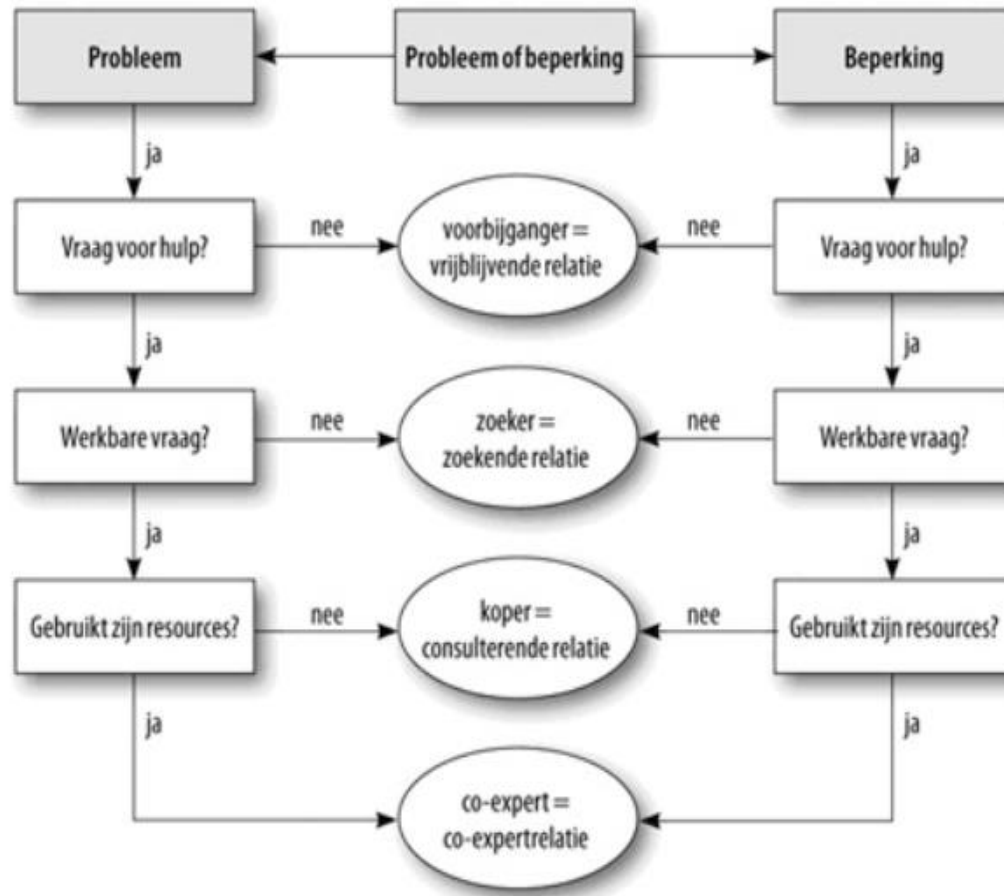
Probleem

Probleem of beperking

Beperking

ja

ja

Vraag voor hulp?

nee

voorbijganger = vrijblijvende relatie

nee

Vraag voor hulp?

ja

ja

Werkbare vraag?

nee

zoeker = zoekende relatie

nee

Werkbare vraag?

ja

ja

Gebruikt zijn resources?

nee

koper = consulterende relatie

nee

Gebruikt zijn resources?

ja

ja

co-expert = co-expertrelatie